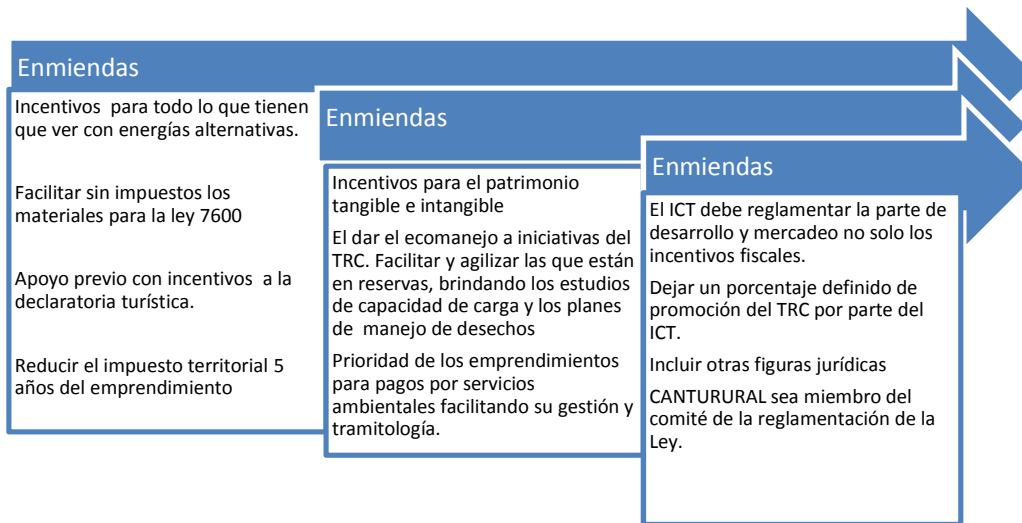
Enmiendas

Incentivos para todo lo que tienen que ver con energías alternativas.

Facilitar sin impuestos los materiales para la ley 7600

Apoyo previo con incentivos a la declaratoria turística.

Reducir el impuesto territorial 5 años del emprendimiento

Enmiendas

Incentivos para el patrimonio tangible e intangible

El dar el ecomanejo a iniciativas del TRC. Facilitar y agilizar las que están en reservas, brindando los estudios de capacidad de carga y los planes de manejo de desechos

Prioridad de los emprendimientos para pagos por servicios ambientales facilitando su gestión y tramitología.

Enmiendas

El ICT debe reglamentar la parte de desarrollo y mercadeo no solo los incentivos fiscales.

Dejar un porcentaje definido de promoción del TRC por parte del ICT.

Incluir otras figuras jurídicas

CANTURURAL sea miembro del comité de la reglamentación de la Ley.